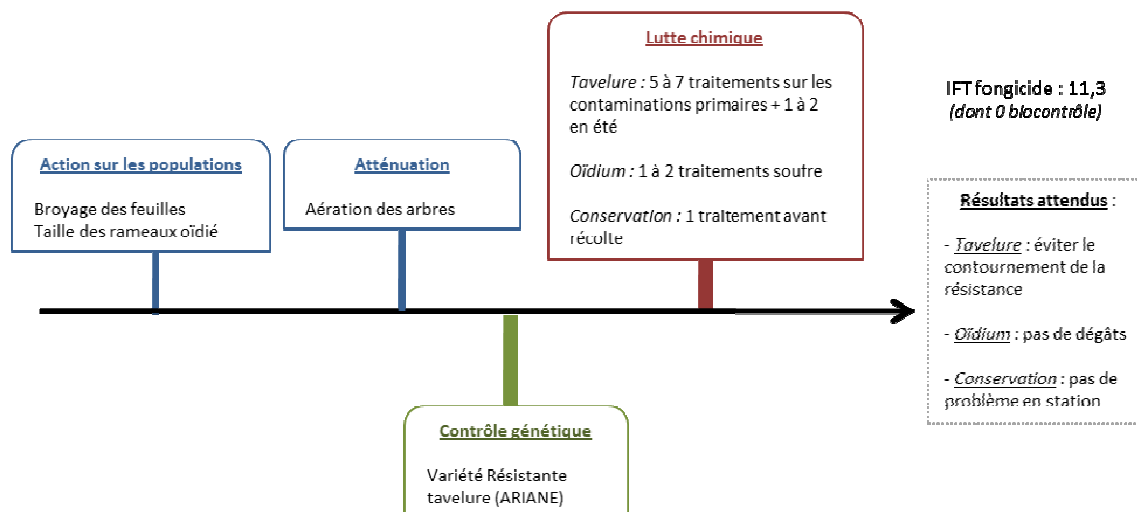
Lutte chimique

Tavelure : 5 à 7 traitements sur les contaminations primaires + 1 à 2 en été

Oïdium : 1 à 2 traitements soufre

Conservation : 1 traitement avant récolte

IFT fongicide : 11,3
(dont 0 biocontrôle)

Action sur les populations

Broyage des feuilles
Taille des rameaux oïdié

Atténuation

Aération des arbres

Résultats attendus :

- Tavelure : éviter le contournement de la résistance

- Oïdium : pas de dégâts

- Conservation : pas de problème en station

Contrôle génétique

Variété Résistante tavelure (ARIANE)